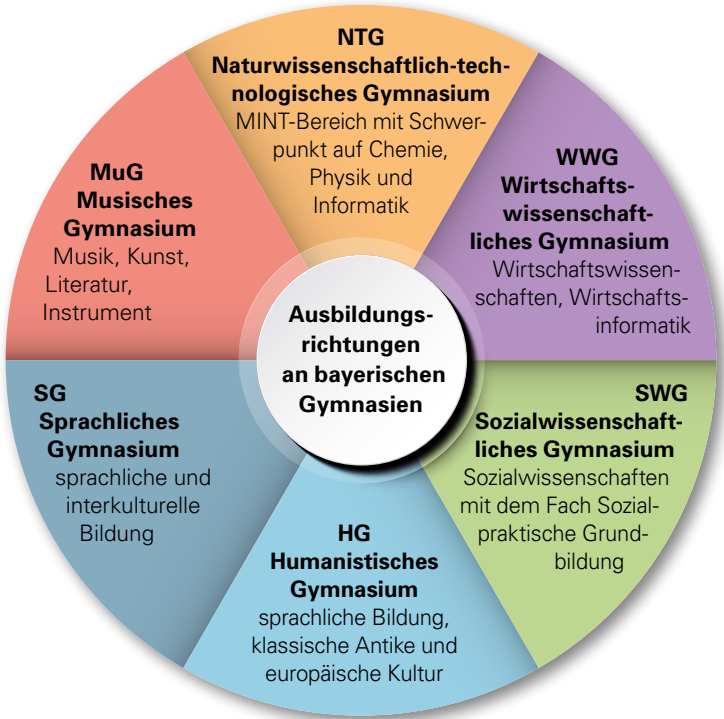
Ausbildungsrichtungen an bayerischen Gymnasien

NTG
Naturwissenschaftlich-technologisches Gymnasium
MINT-Bereich mit Schwerpunkt auf Chemie, Physik und Informatik

WWG
Wirtschaftswissenschaftliches Gymnasium
Wirtschaftswissenschaften, Wirtschaftsinformatik

SWG
Sozialwissenschaftliches Gymnasium
Sozialwissenschaften mit dem Fach Sozialpraktische Grundbildung

HG
Humanistisches Gymnasium
sprachliche Bildung, klassische Antike und europäische Kultur

SG
Sprachliches Gymnasium
sprachliche und interkulturelle Bildung

MuG
Musisches Gymnasium
Musik, Kunst, Literatur, Instrument